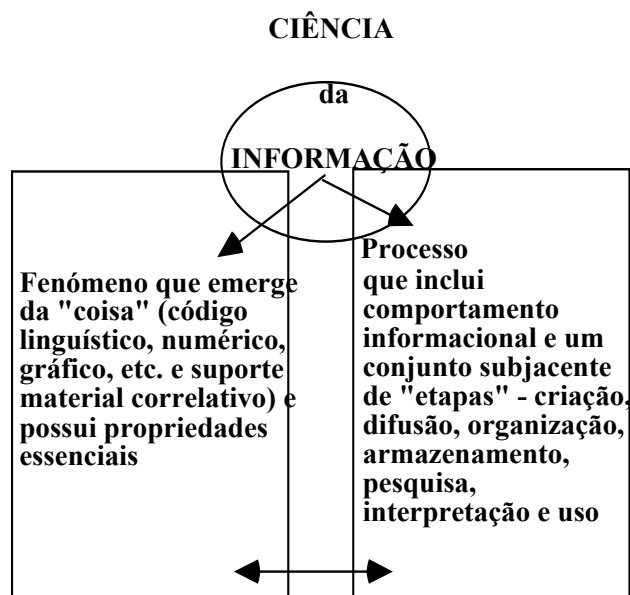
CIÊNCIA

da

INFORMAÇÃO

Fenómeno que emerge da "coisa" (código linguístico, numérico, gráfico, etc. e suporte material correlativo) e possui propriedades essenciais

Processo que inclui comportamento informacional e um conjunto subjacente de "etapas" - criação, difusão, organização, armazenamento, pesquisa, interpretação e uso